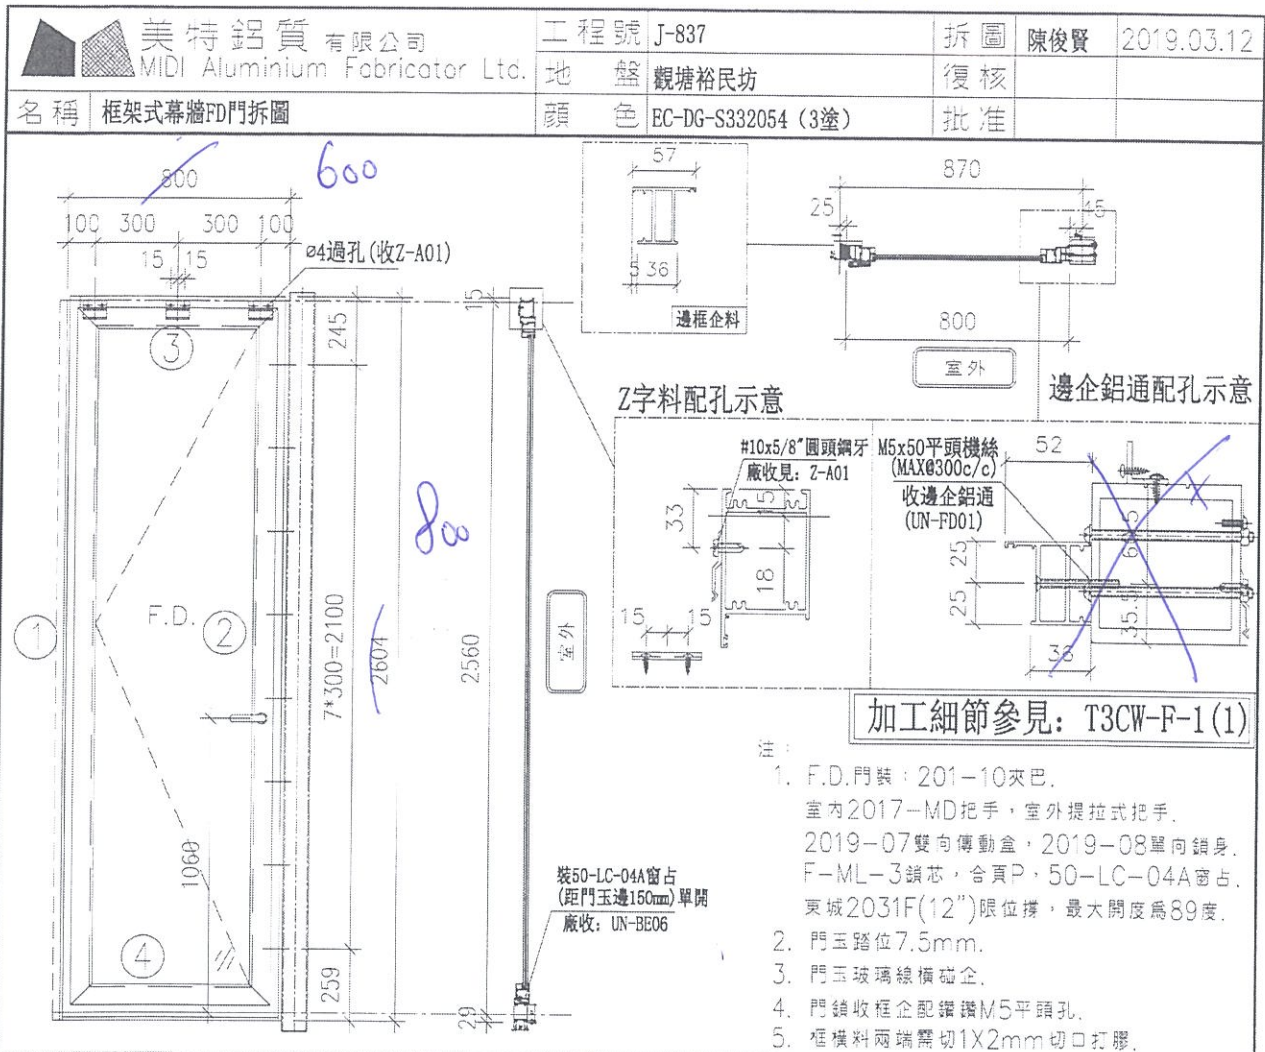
美特鋁質 有限公司
MIDI Aluminium Fabricator Ltd.

| 工程號 | J-837 | 拆圖 | 陳俊賢 | 2019.03.12 |
|---|---|---|---|---|
| 地盤 | 觀塘裕民坊 | 復核 | | |
| 顏色 | EC-DG-S332054 (3塗) | 批准 | | |

名稱 框架式幕牆FD門拆圖

800
600
100 300 300 100
15 15
ø4過孔(收Z-A01)
15
245
③
F.D. ②
①
7*300=2100
2604
2560
800
1060
259
29
④
室外
裝50-LC-04A窗占 (距門玉邊150mm)單開 廠收: UN-BE06

57
36
邊框企料
870
25
45
800
室外
邊企鋁通配孔示意

Z字料配孔示意
#10x5/8"圓頭鋼牙 廠收見: Z-A01
33
5
18
15 15
M5x50平頭機絲 (MAX@300c/c)
收邊企鋁通 (UN-FD01)
52
65
25
25
35
36

加工細節參見: T3CW-F-1(1)

注:
1. F.D.門裝: 201-10夾巴.
室內2017-MD把手, 室外提拉式把手.
2019-07雙向傳動盒, 2019-08單向鎖身.
F-ML-3鎖芯, 合頁P, 50-LC-04A窗占.
東城2031F(12")限位撐, 最大開度爲89度.
2. 門玉踏位7.5mm.
3. 門玉玻璃線橫碰企.
4. 門鎖收框企配鑽鑽M5平頭孔.
5. 框橫料兩端需切1X2mm切口打膠.